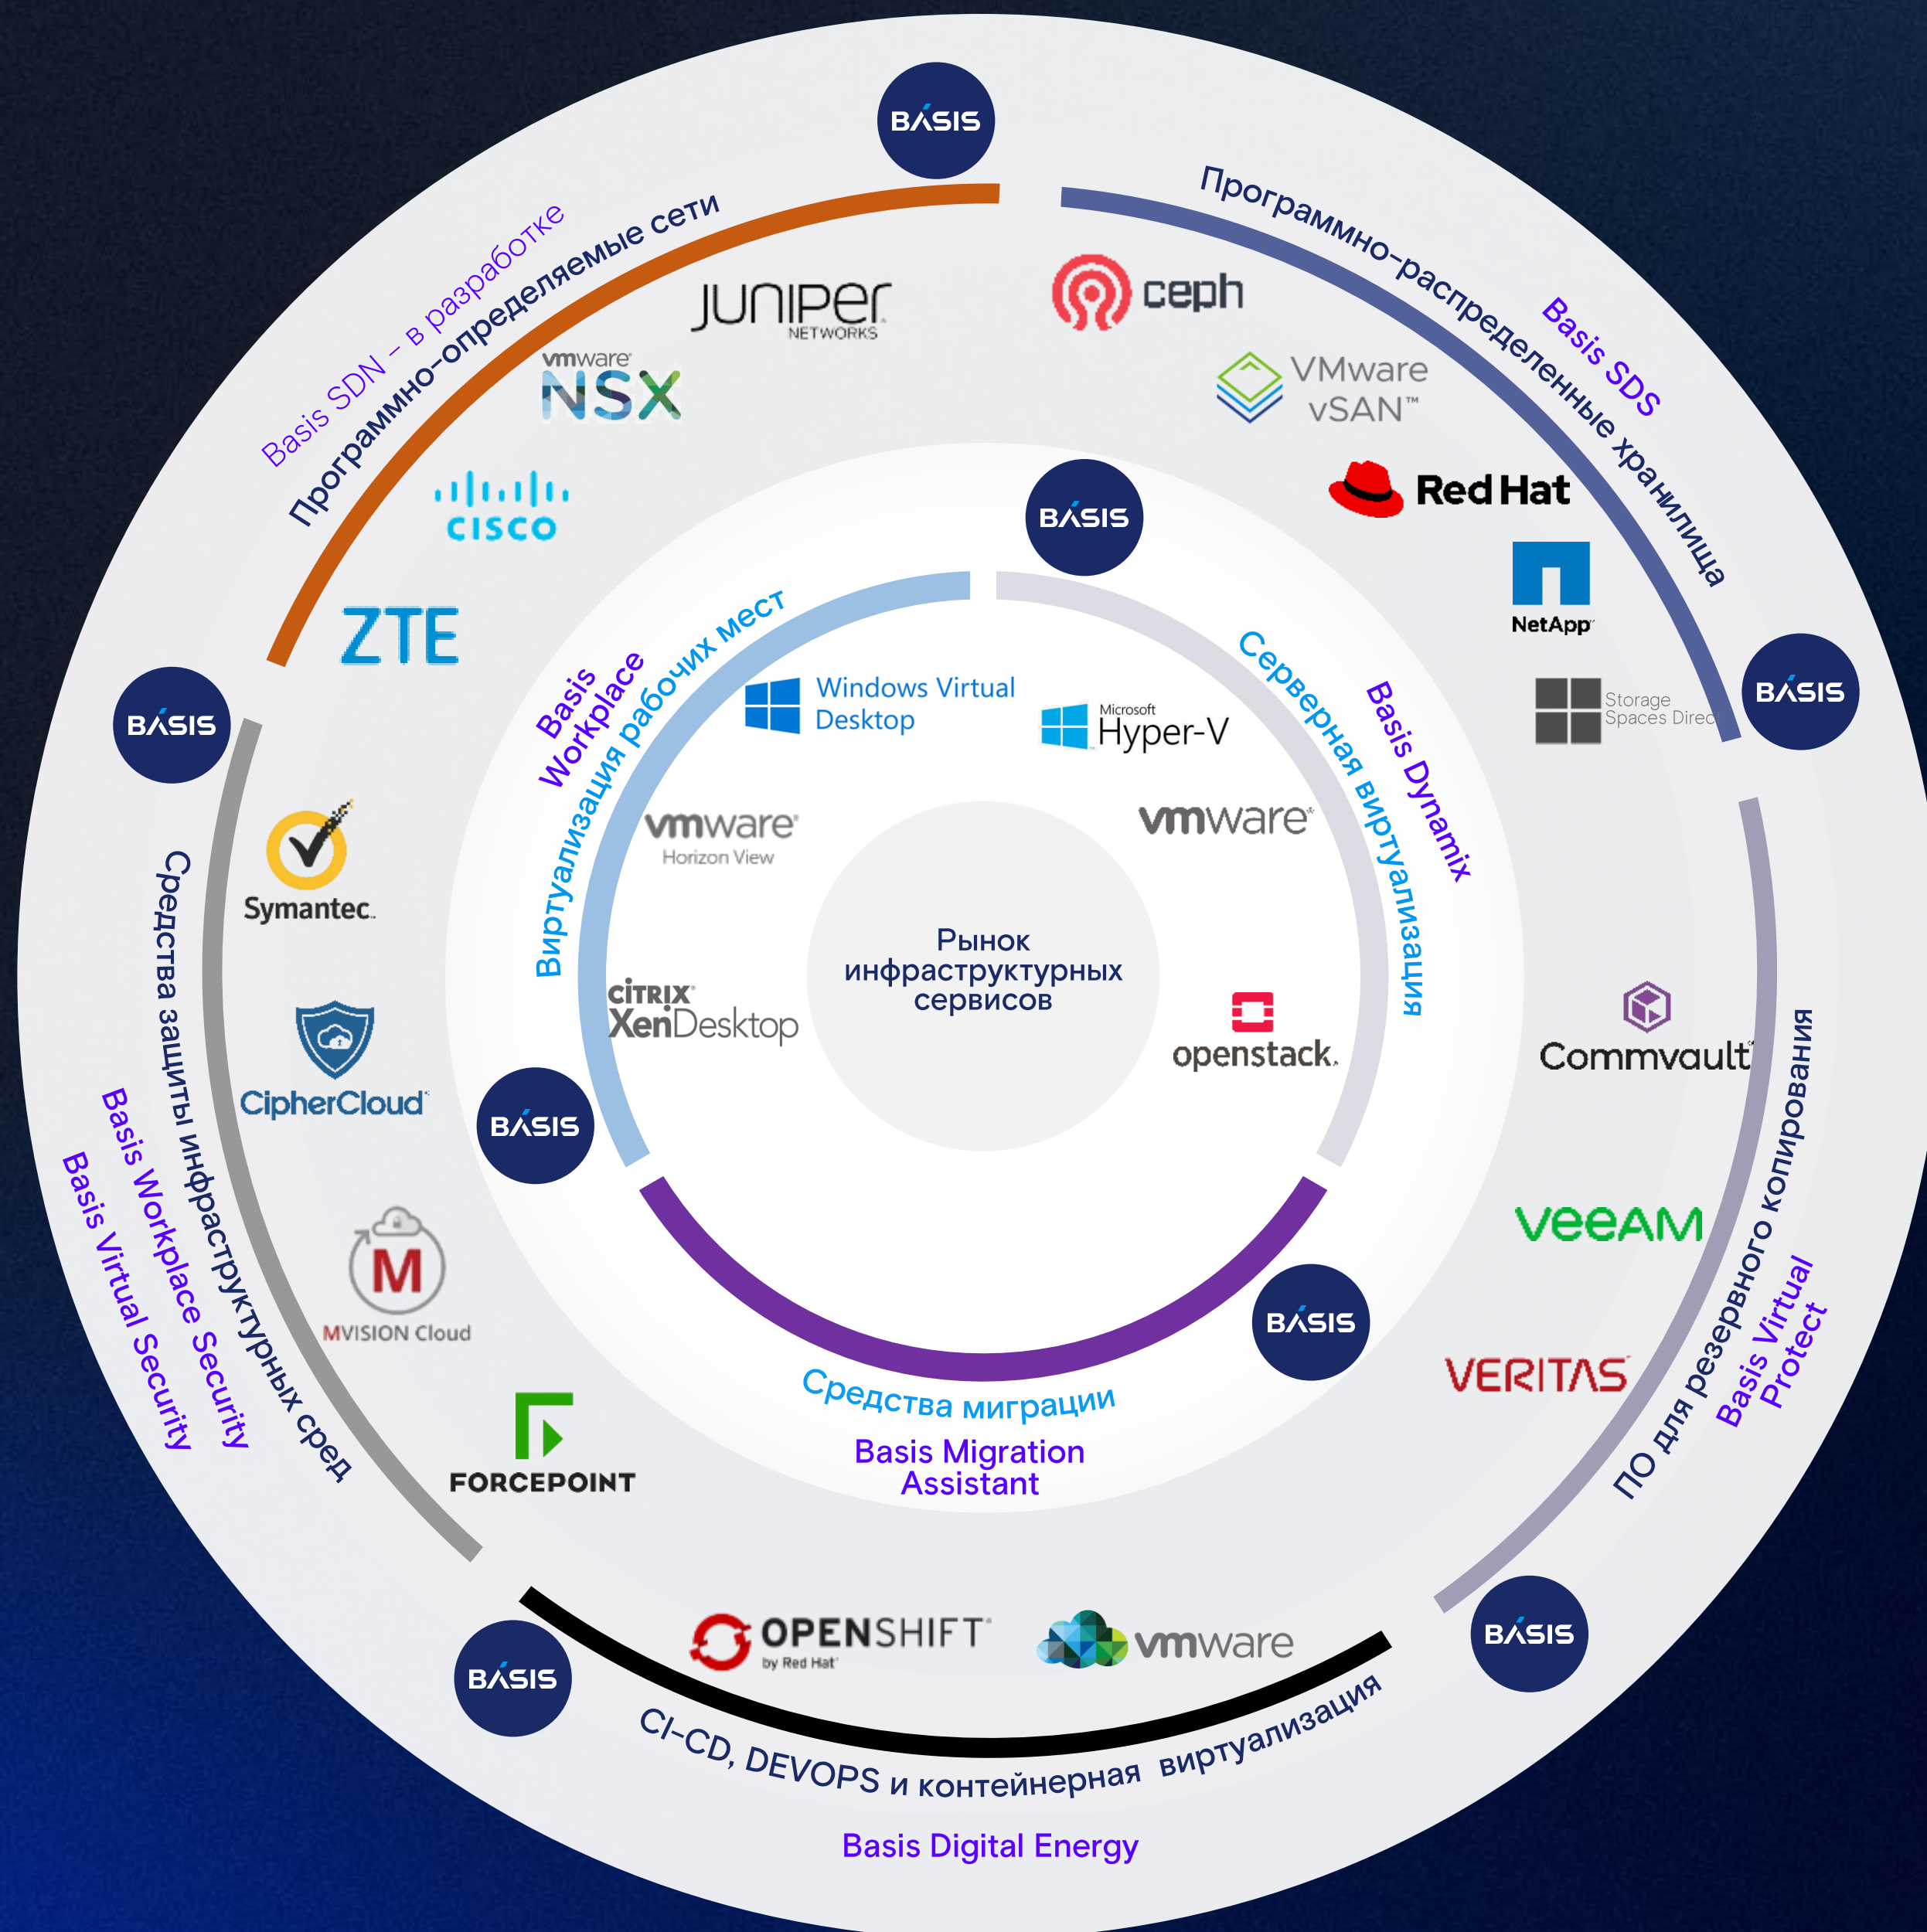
BASIS

Basis SDN – в разработке
Программно-определяемые сети

JUNIPer NETWORKS
vmware NSX
cisco
ZTE

Программно-распределенные хранилища
Basis SDS

ceph
VMware vSAN™
Red Hat
NetApp
Storage Spaces Direc

BASIS

Basis Workplace
Виртуализация рабочих мест
Windows Virtual Desktop
vmware Horizon View
CITRIX XenDesktop

Серверная виртуализация
Basis Dynamix
Microsoft Hyper-V
vmware
openstack.

Рынок инфраструктурных сервисов

BASIS

Средства защиты инфраструктурных сред
Basis Workplace Security
Basis Virtual Security
Symantec.
CipherCloud
MVISION Cloud
FORCEPOINT

BASIS

ПО для резервного копирования
Basis Virtual Protect
Commvault
veeAM
VERITAS

BASIS

Средства миграции
Basis Migration Assistant

BASIS

BASIS

OPENSHIFT by Red Hat
vmware
CI-CD, DEVOPS и контейнерная виртуализация
Basis Digital Energy

BASIS